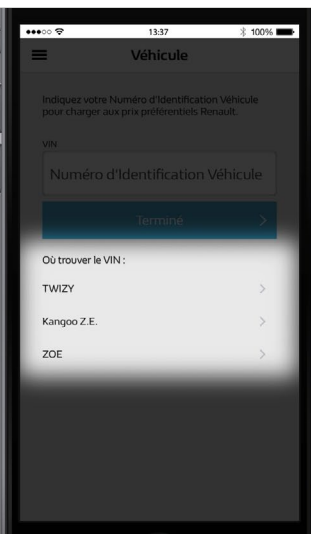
●●●○○ 13:37 100%

Véhicule

Indiquez votre Numéro d'Identification Véhicule pour charger aux prix préférentiels Renault.

VIN

Numéro d'Identification Véhicule

Terminé >

Où trouver le VIN :

TWIZY >

Kangoo Z.E. >

ZOE >